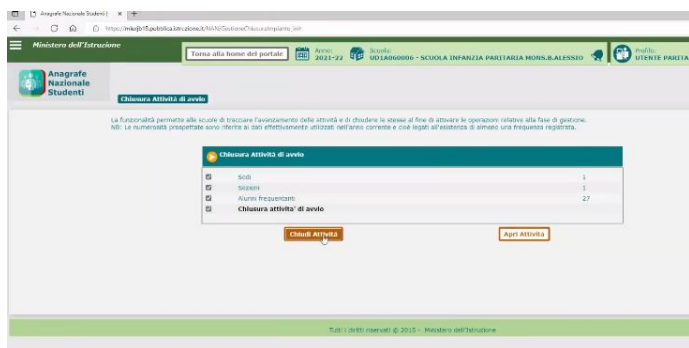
Anagrafe Nazionale Studenti | × +

https://mkejb18.pubblica.istruzione.it/NAN/GestioneChiusuraImpianto_init

Ministero dell'Istruzione

Torna alla home del portale

Anno: 2021-22

Scuola: UD1A060006 - SCUOLA INFANZIA PARITARIA MONS.B.ALESSIO

Profilo: UTENTE PARITA

Anagrafe Nazionale Studenti

Chiusura Attività di avvio

La funzionalità permette alle scuole di tracciare l'avanzamento delle attività e di chiudere le stesse al fine di attivare le operazioni relative alla fase di gestione.
NB: Le numerosità prospettate sono riferite ai dati effettivamente utilizzati nell'anno corrente e cioè legati all'esistenza di almeno una frequenza registrata.

Chiusura Attività di avvio

| | | |
|---|---|---|
| ☑ | Sedi | 1 |
| ☑ | Sezioni | 1 |
| ☑ | Alunni frequentanti | 27 |
| ☑ | Chiusura attivita' di avvio | |

Chiudi Attività

Apri Attività

Tutti i diritti riservati © 2015 - Ministero dell'Istruzione